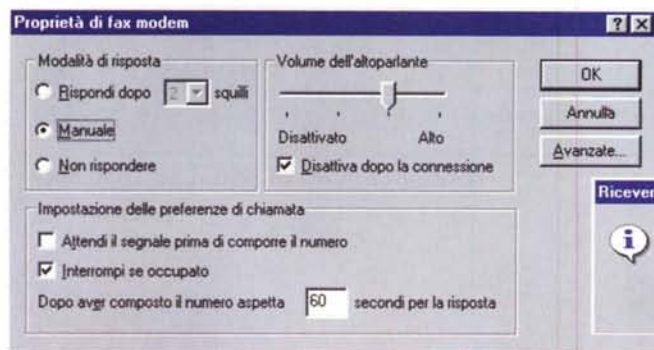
Proprietà di fax modem

?X

Modalità di risposta

Rispondi dopo 2 squilli

Manuale

Non rispondere

Volume dell'altoparlante

Disattivato

Alto

Disattiva dopo la connessione

OK

Annulla

Avanzate...

Ricever

Impostazione delle preferenze di chiamata

Attendi il segnale prima di comporre il numero

Interrompi se occupato

Dopo aver composto il numero aspetta 60 secondi per la risposta